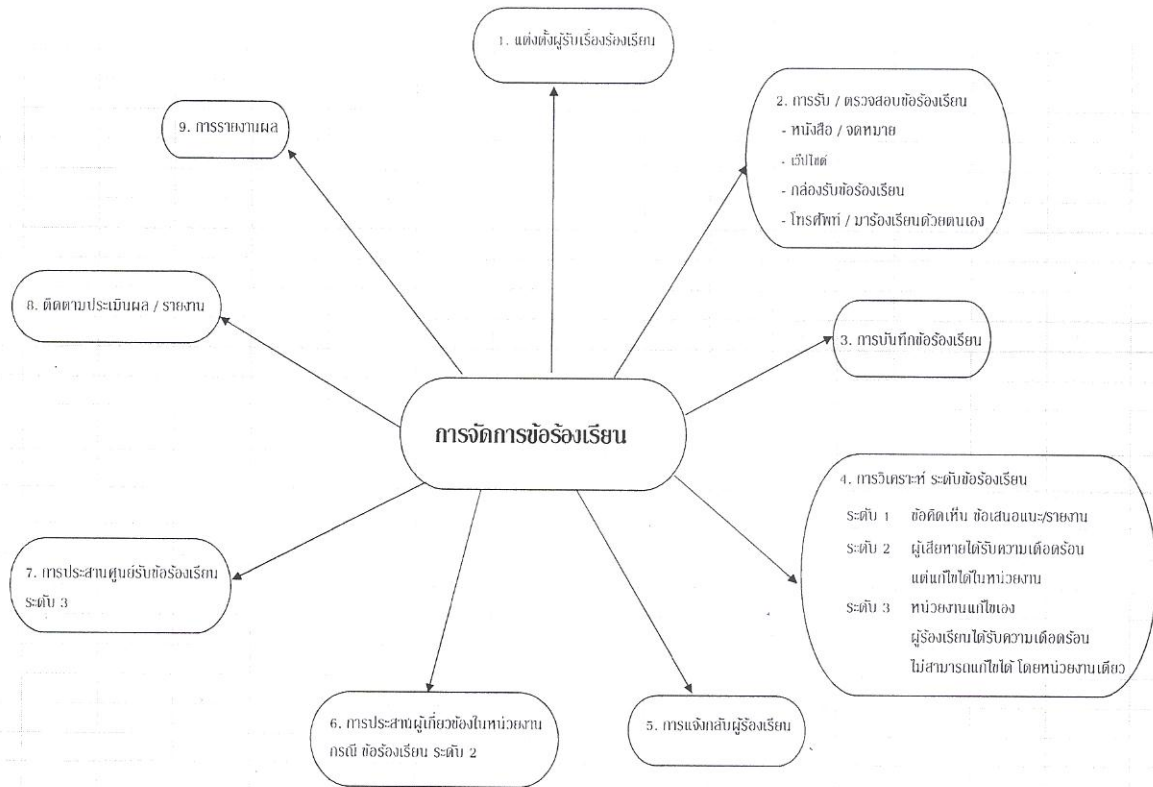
1. แต่งตั้งผู้รับเรื่องร้องเรียน

9. การรายงานผล

2. การรับ / ตรวจสอบข้อร้องเรียน
- หนังสือ / จดหมาย
- เว็บไซต์
- กล่องรับข้อร้องเรียน
- โทรศัพท์ / มาร้องเรียนด้วยตนเอง

8. ติดตามประเมินผล / รายงาน

3. การบันทึกข้อร้องเรียน

การจัดการข้อร้องเรียน

4. การวิเคราะห์ ระดับข้อร้องเรียน
ระดับ 1 ข้อคิดเห็น ข้อเสนอแนะ/รายงาน
ระดับ 2 ผู้เสียหายได้รับความเดือดร้อน แต่แก้ไขได้ในหน่วยงาน
ระดับ 3 หน่วยงานแก้ไขเอง ผู้ร้องเรียนได้รับความเดือดร้อน ไม่สามารถแก้ไขได้ โดยหน่วยงานเดียว

7. การประสานศูนย์รับข้อร้องเรียน ระดับ 3

6. การประสานผู้เกี่ยวข้องในหน่วยงาน กรณี ข้อร้องเรียน ระดับ 2

5. การแจ้งกลับผู้ร้องเรียน